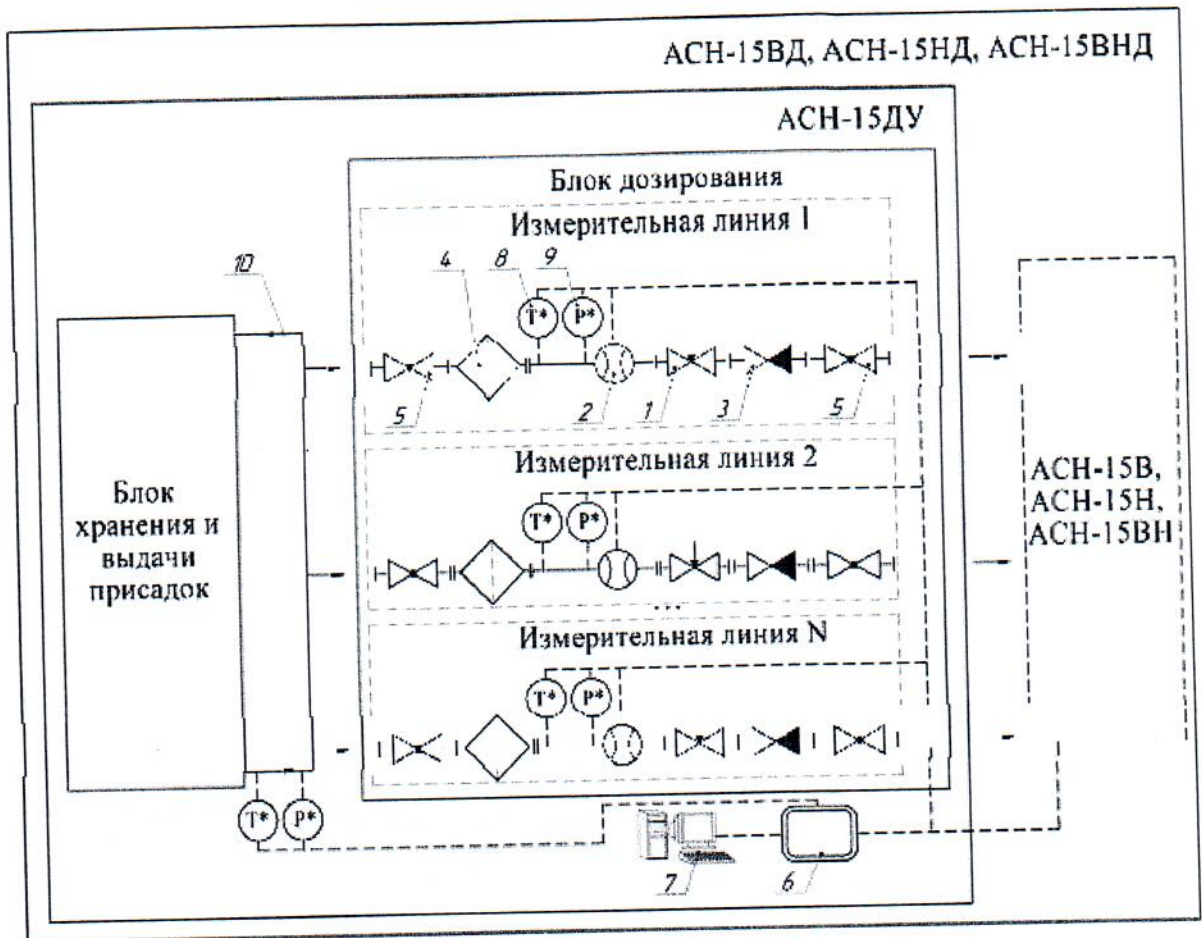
АСН-15ВД, АСН-15НД, АСН-15ВНД

АСН-15ДУ

Блок дозирования

Измерительная линия 1

10

4

8

9

T*

P*

5

2

1

3

5

Измерительная линия 2

T*

P*

Блок хранения и выдачи присадок

...

Измерительная линия N

T*

P*

АСН-15В, АСН-15Н, АСН-15ВН

T*

P*

7

6